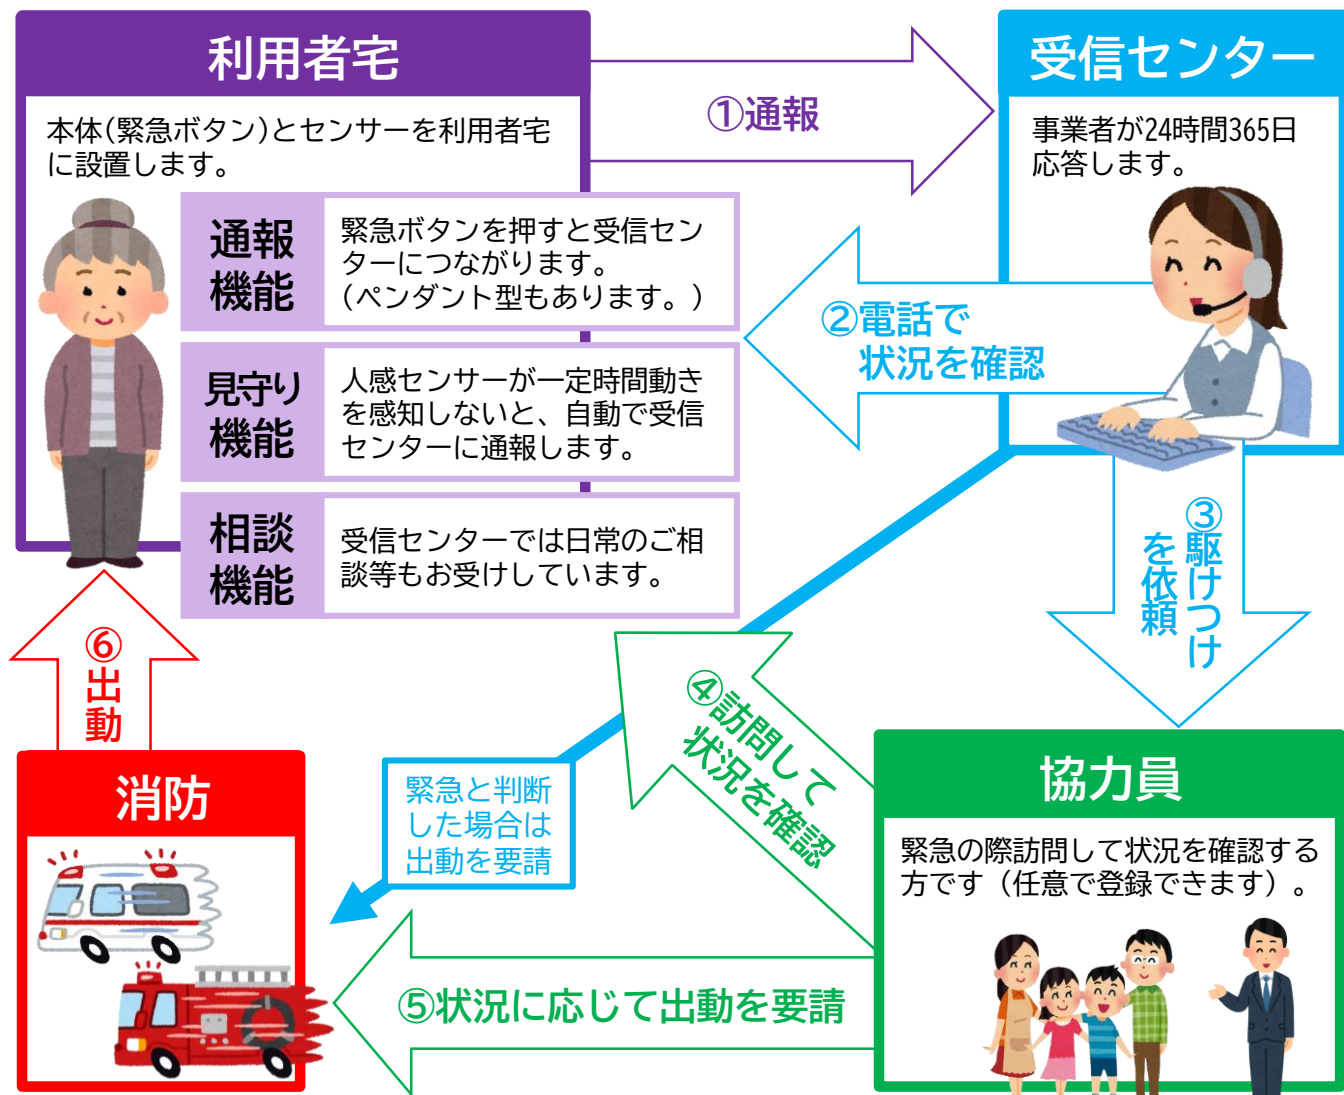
利用者宅

本体(緊急ボタン)とセンサーを利用者宅に設置します。

通報機能

緊急ボタンを押すと受信センターにつながります。(ペンダント型もあります。)

見守り機能

人感センサーが一定時間動きを感知しないと、自動で受信センターに通報します。

相談機能

受信センターでは日常のご相談等もお受けしています。

①通報

受信センター

事業者が24時間365日応答します。

②電話で状況を確認

③駆けつけを依頼

④訪問して状況を確認

協力員

緊急の際訪問して状況を確認する方です（任意で登録できます）。

緊急と判断した場合は出動を要請

⑤状況に応じて出動を要請

⑥出動

消防